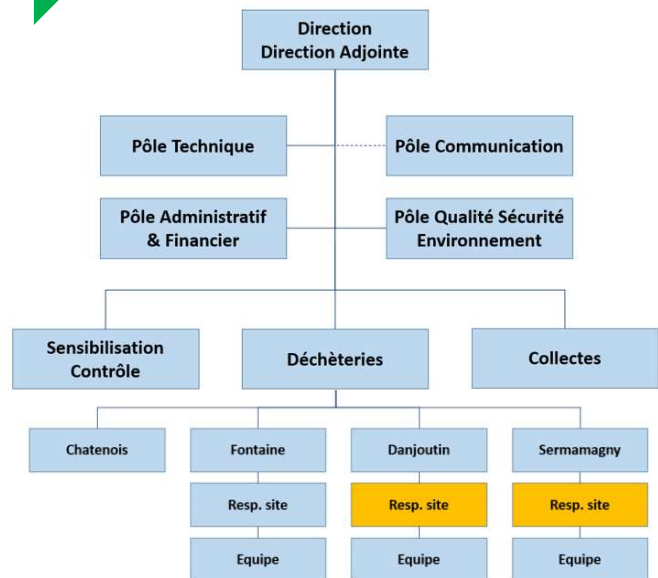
Direction
Direction Adjointe

Pôle Technique

Pôle Communication

Pôle Administratif & Financier

Pôle Qualité Sécurité Environnement

Sensibilisation Contrôle

Déchèteries

Collectes

Chatenois

Fontaine

Resp. site

Equipe

Danjoutin

Resp. site

Equipe

Sermamagny

Resp. site

Equipe